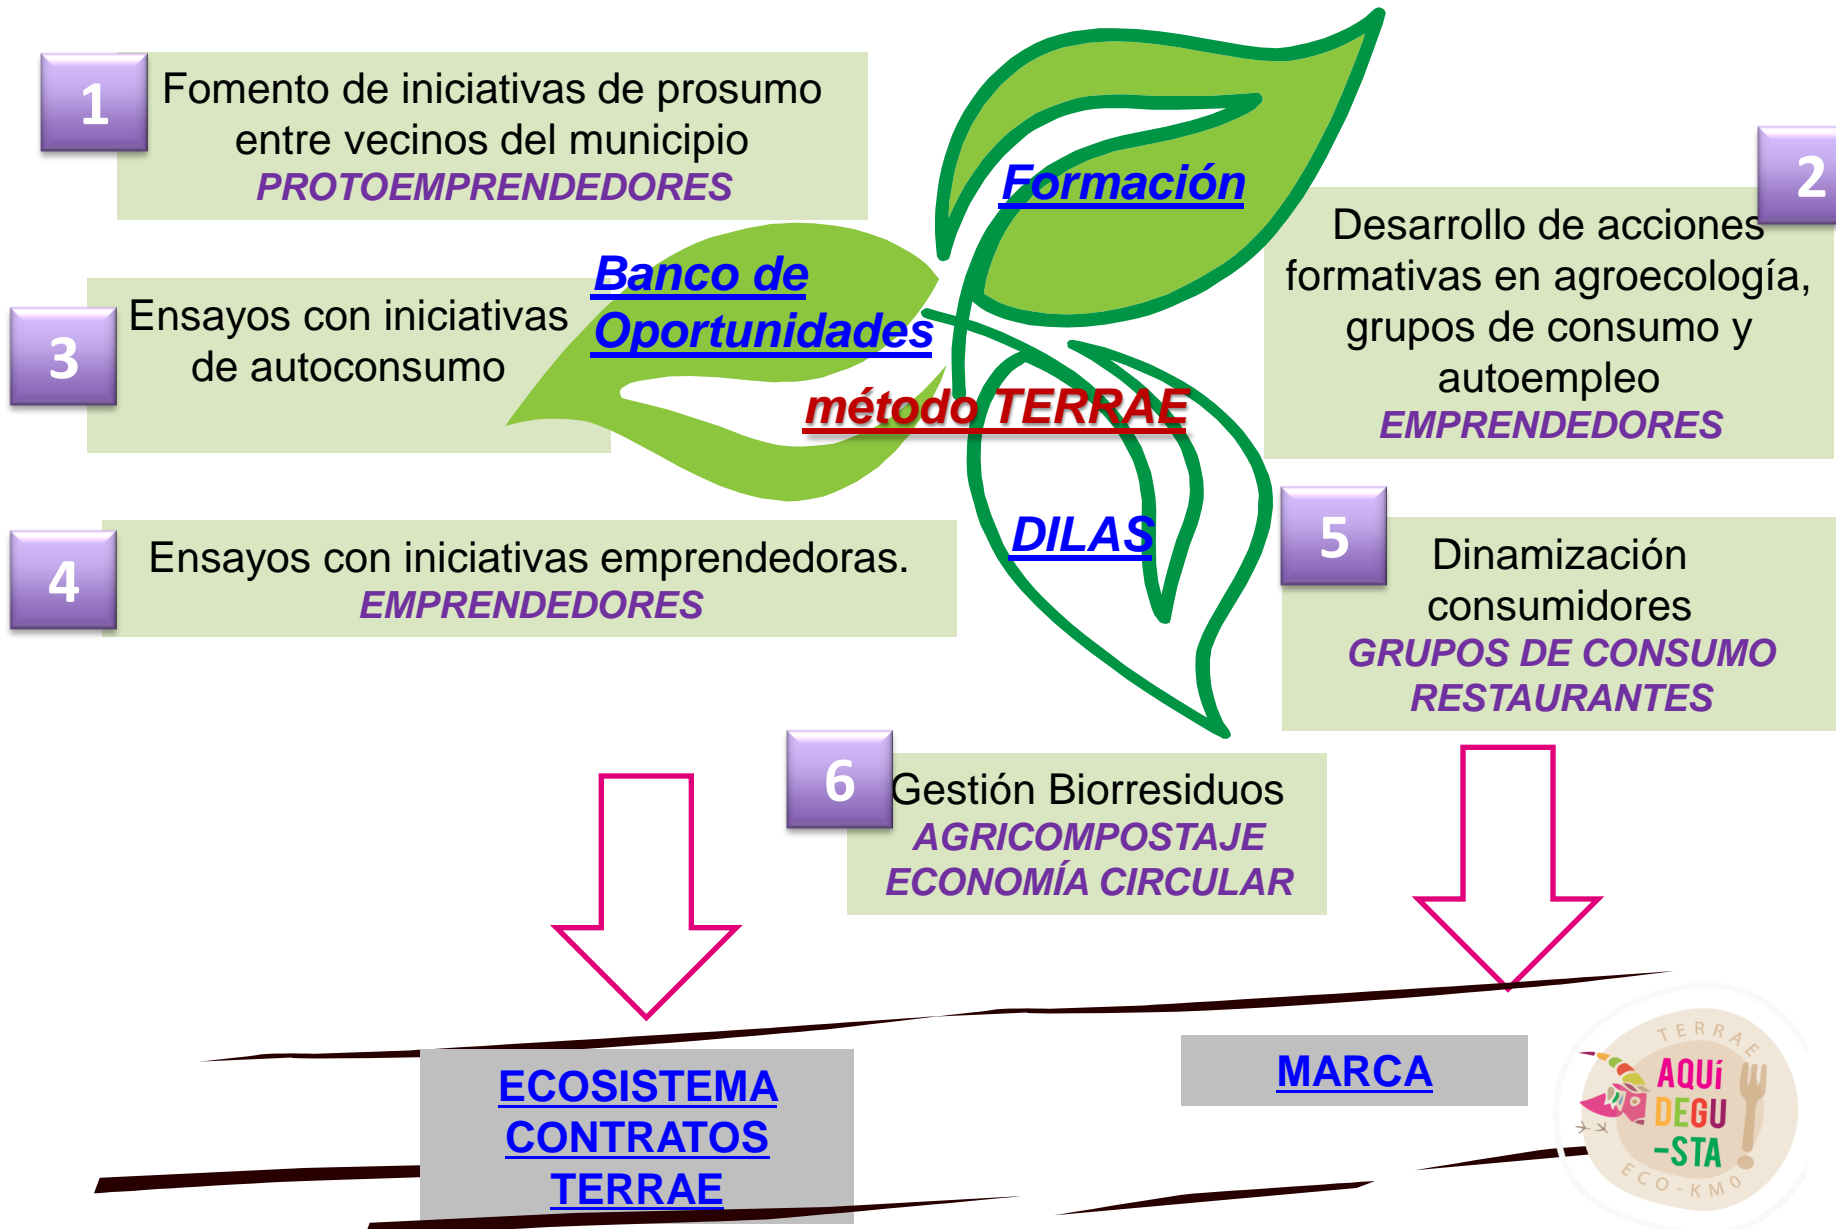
1 Fomento de iniciativas de prosumo entre vecinos del municipio
PROTOEMPRENDEDORES

Formación

2 Desarrollo de acciones formativas en agroecología, grupos de consumo y autoempleo
EMPRENDEDORES

3 Ensayos con iniciativas de autoconsumo

Banco de Oportunidades

método TERRAE

4 Ensayos con iniciativas emprendedoras.
EMPRENDEDORES

DILAS

5 Dinamización consumidores
GRUPOS DE CONSUMO
RESTAURANTES

6 Gestión Biorresiduos
AGRICOMPOSTAJE
ECONOMÍA CIRCULAR

ECOSISTEMA CONTRATOS TERRAE

MARCA

TERRAE
AQUÍ DEGU-STA
ECO-KM0